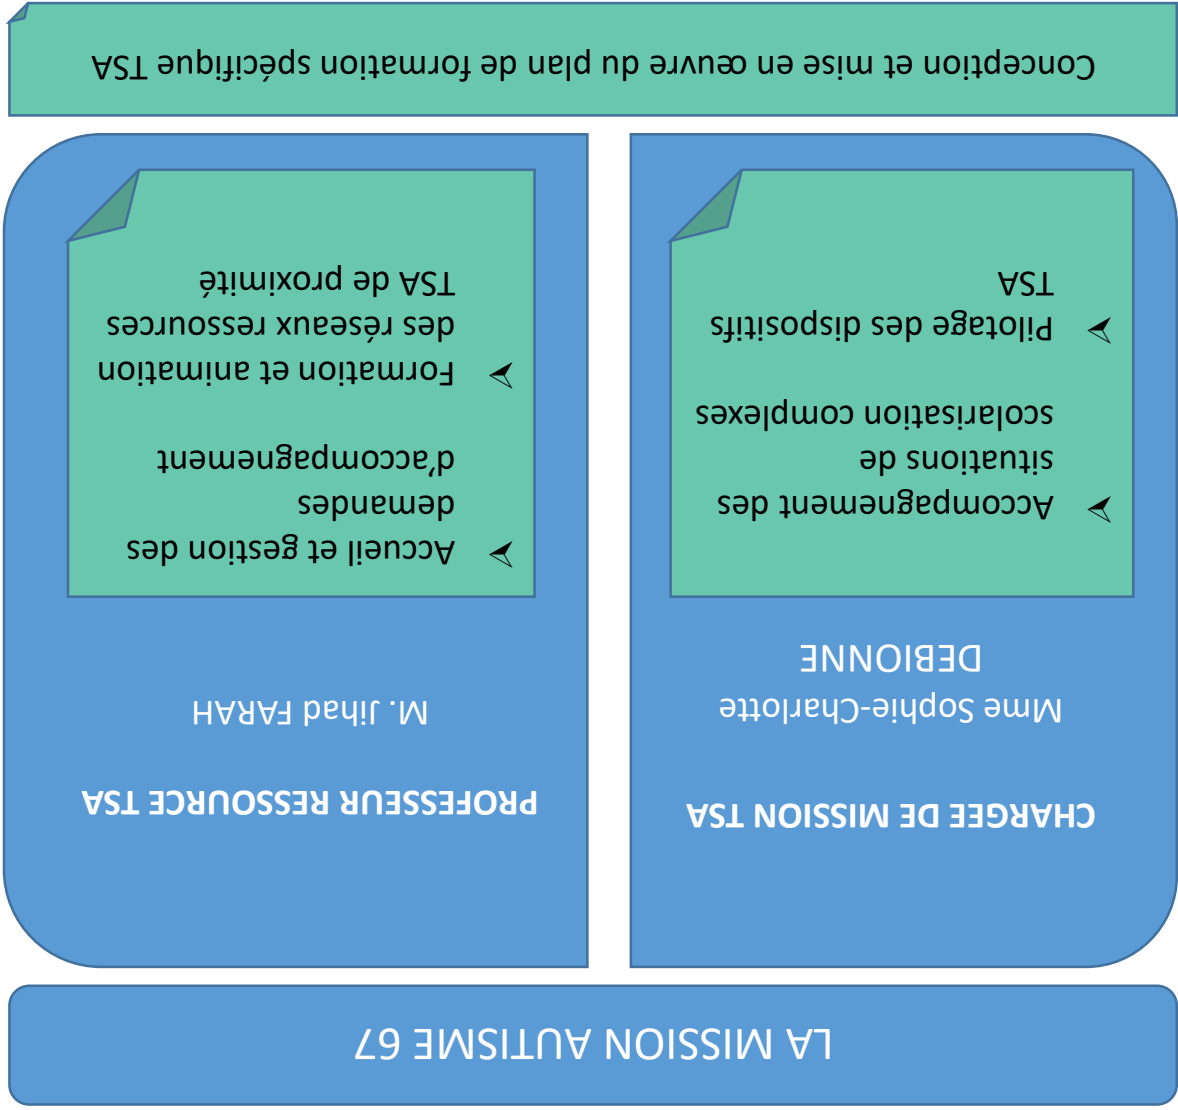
LA MISSION AUTISME 67

CHARGEE DE MISSION TSA

Mme Sophie-Charlotte DEBIONNE

➤ Accompagnement des situations de scolarisation complexes

➤ Pilotage des dispositifs TSA

PROFESSEUR RESSOURCE TSA

M. Jihad FARAH

➤ Accueil et gestion des demandes d'accompagnement

➤ Formation et animation des réseaux ressources TSA de proximité

Conception et mise en œuvre du plan de formation spécifique TSA